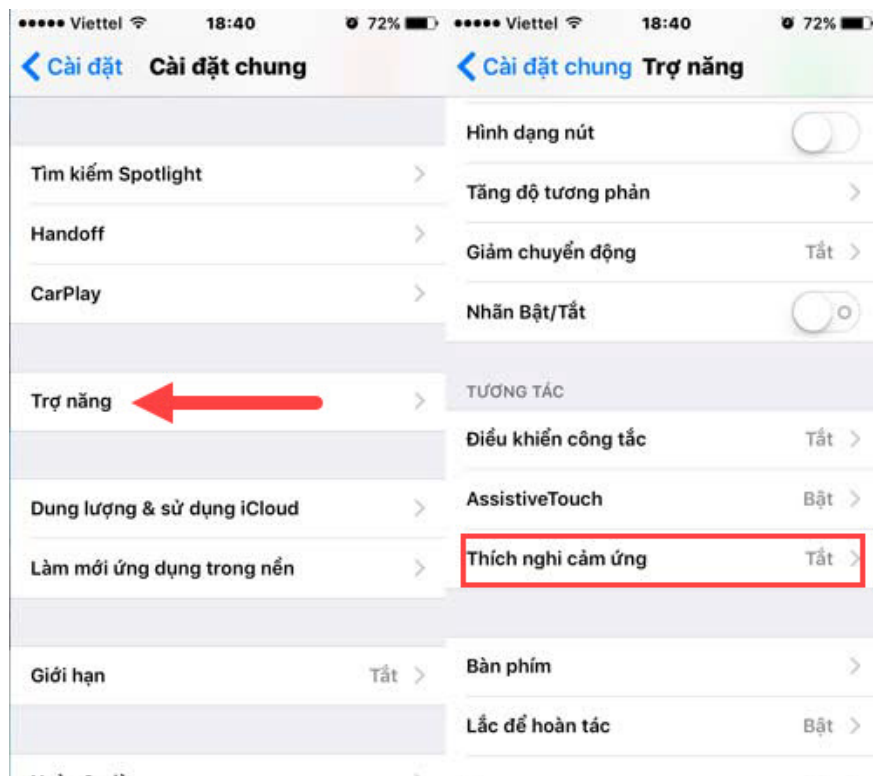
●●●●● Viettel 18:40 72%

< Cài đặt Cài đặt chung

Tìm kiếm Spotlight

Handoff

CarPlay

Trợ năng

Dung lượng & sử dụng iCloud

Làm mới ứng dụng trong nền

Giới hạn Tắt

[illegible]

●●●●● Viettel 18:40 72%

< Cài đặt chung Trợ năng

Hình dạng nút

Tăng độ tương phản

Giảm chuyển động Tắt

Nhãn Bật/Tắt

TƯƠNG TÁC

Điều khiển công tắc Tắt

AssistiveTouch Bật

Thích nghi cảm ứng Tắt

Bàn phím

Lắc để hoàn tác Bật